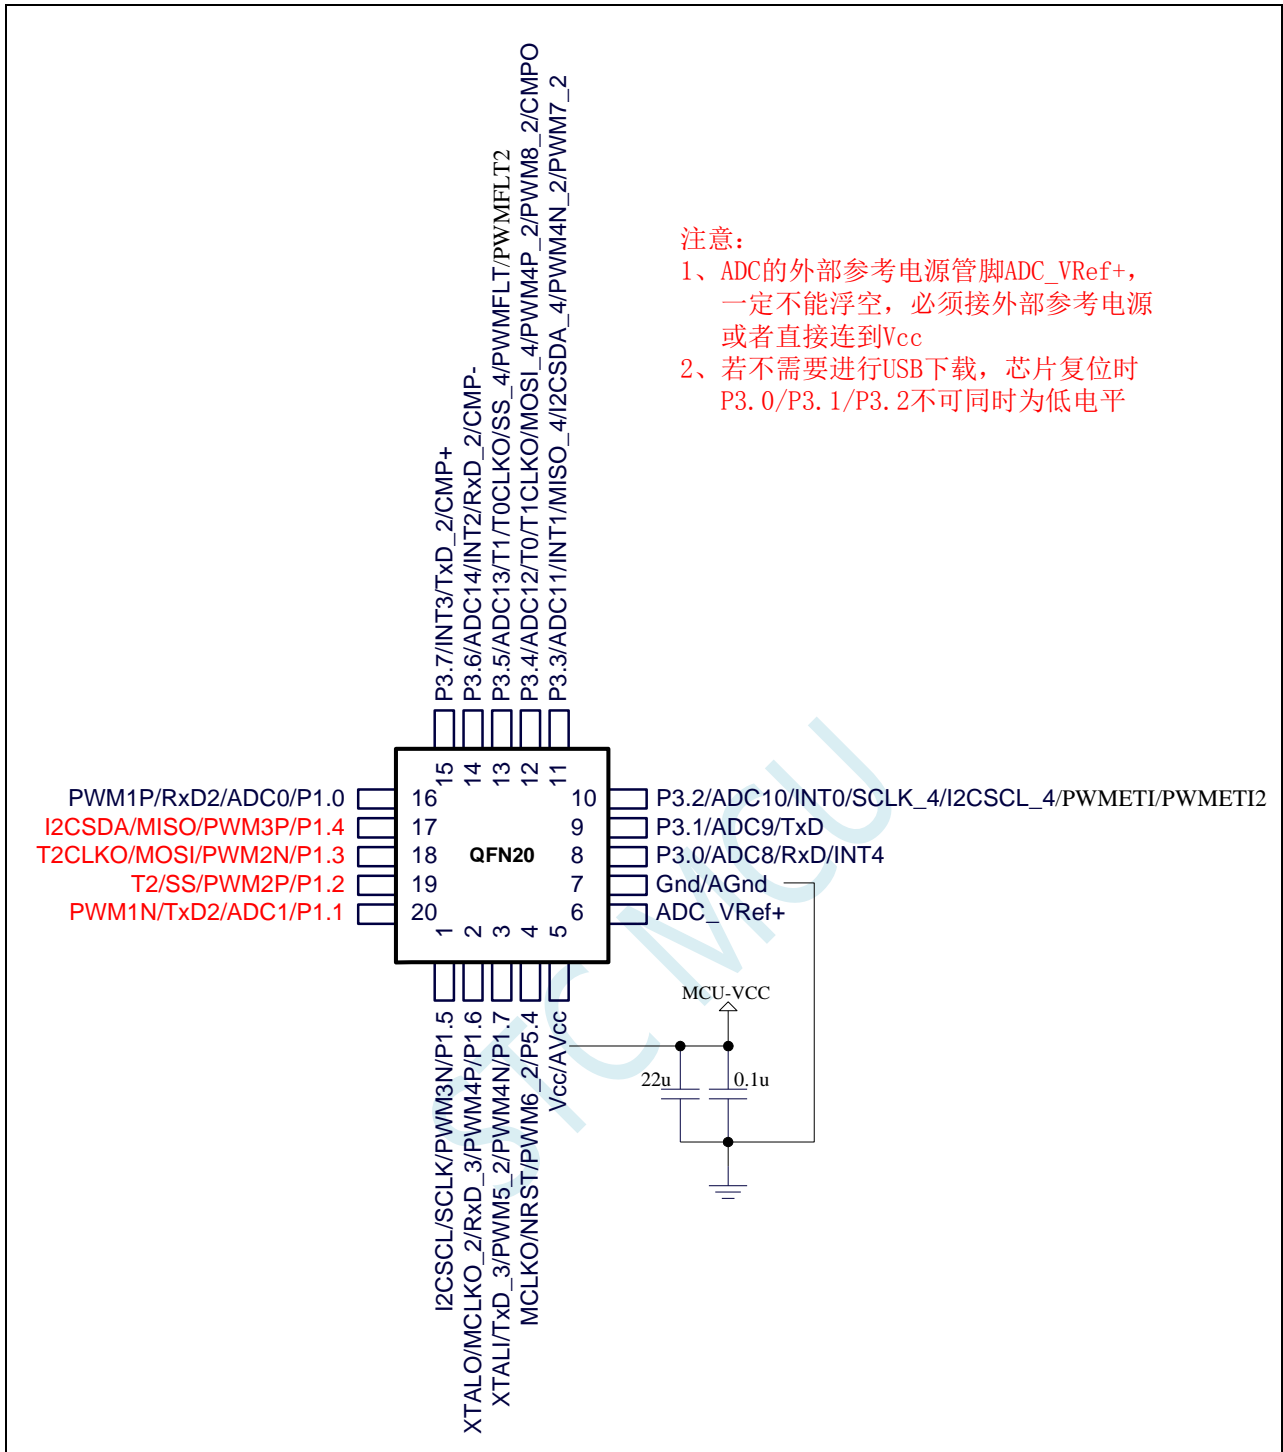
P3.7/INT3/TxD_2/CMP+
P3.6/ADC14/INT2/RxD_2/CMP-
P3.5/ADC13/T1/T0CLKO/SS_4/PWMFLT/PWMFLT2
P3.4/ADC12/T0/T1CLKO/MOSI_4/PWM4P_2/PWM8_2/CMPO
P3.3/ADC11/INT1/MISO_4/I2CSDA_4/PWM4N_2/PWM7_2

注意：
1、ADC的外部参考电源管脚ADC_VRef+，一定不能浮空，必须接外部参考电源或者直接连到Vcc
2、若不需要进行USB下载，芯片复位时P3.0/P3.1/P3.2不可同时为低电平

15 14 13 12 11

PWM1P/RxD2/ADC0/P1.0 16
I2CSDA/MISO/PWM3P/P1.4 17
T2CLKO/MOSI/PWM2N/P1.3 18
T2/SS/PWM2P/P1.2 19
PWM1N/TxD2/ADC1/P1.1 20

QFN20

10 P3.2/ADC10/INT0/SCLK_4/I2CSCL_4/PWMETI/PWMETI2
9 P3.1/ADC9/TxD
8 P3.0/ADC8/RxD/INT4
7 Gnd/AGnd
6 ADC_VRef+

1 2 3 4 5

I2CSCL/SCLK/PWM3N/P1.5
XTALO/MCLKO_2/RxD_3/PWM4P/P1.6
XTALI/TxD_3/PWM5_2/PWM4N/P1.7
MCLKO/NRST/PWM6_2/P5.4
Vcc/AVcc

MCU-VCC
22u
0.1u

STC MCU